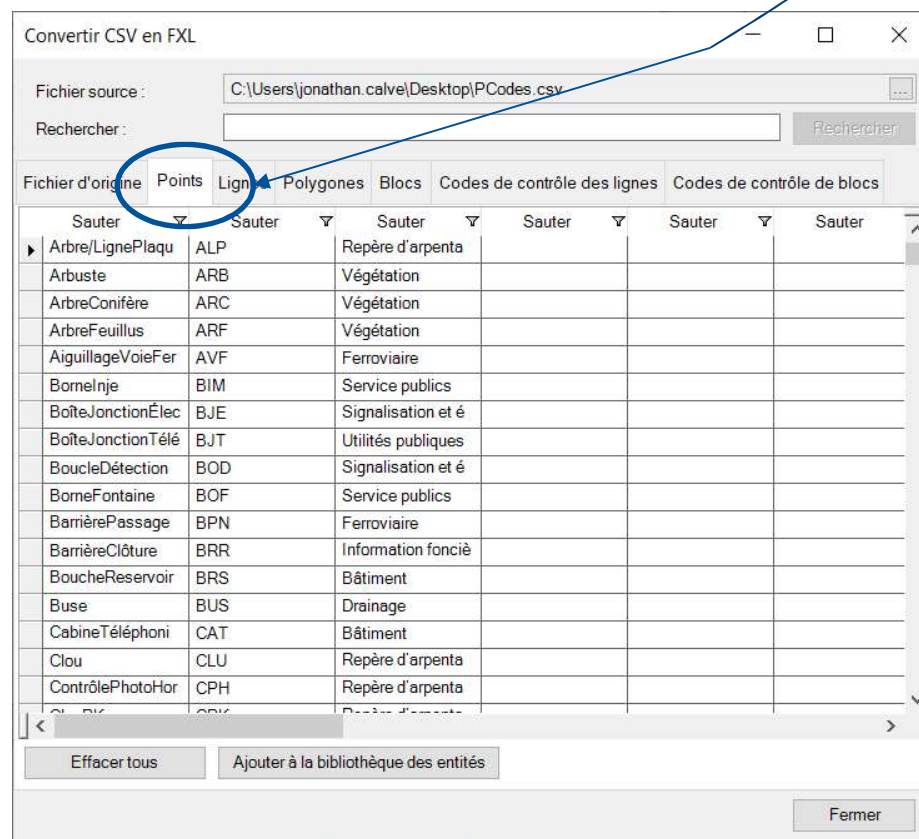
Convertir CSV en FXL

Fichier source : C:\Users\jonathan.calve\Desktop\PCodes.csv ...

Rechercher : Rechercher

Fichier d'origine | Points | Lignes | Polygones | Blocs | Codes de contrôle des lignes | Codes de contrôle de blocs

| Sauter | Sauter | Sauter | Sauter | Sauter | Sauter |
|---|---|---|---|---|---|
| Arbre/LignePlaqu | ALP | Repère d'arpenta | | | |
| Arbuste | ARB | Végétation | | | |
| ArbreConifère | ARC | Végétation | | | |
| ArbreFeuillus | ARF | Végétation | | | |
| AiguillageVoieFer | AVF | Ferroviaire | | | |
| BorneInje | BIM | Service publics | | | |
| BoîteJonctionÉlec | BJE | Signalisation et é | | | |
| BoîteJonctionTélé | BJT | Utilités publiques | | | |
| BoucleDétection | BOD | Signalisation et é | | | |
| BorneFontaine | BOF | Service publics | | | |
| BarrièrePassage | BPN | Ferroviaire | | | |
| BarrièreClôture | BRR | Information fonciè | | | |
| BoucheReservoir | BRS | Bâtiment | | | |
| Buse | BUS | Drainage | | | |
| CabineTéléphoni | CAT | Bâtiment | | | |
| Clou | CLU | Repère d'arpenta | | | |
| ContrôlePhotoHor | CPH | Repère d'arpenta | | | |
| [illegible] | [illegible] | Repère d'arpenta | | | |

Effacer tous | Ajouter à la bibliothèque des entités

Fermer